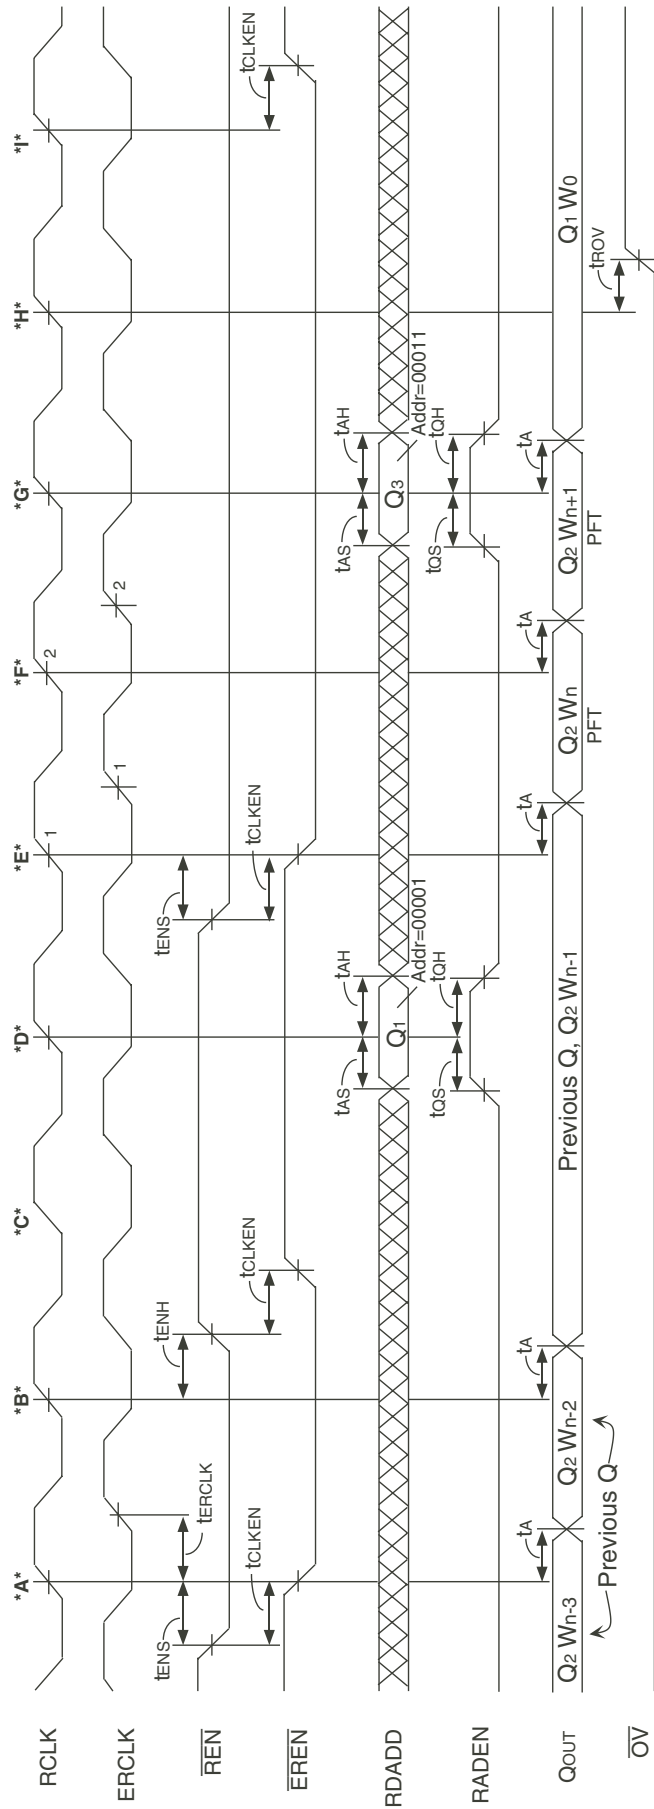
RCLK
ERCLK
$\overline{REN}$
$\overline{EREN}$
RDADD
RADEN
$Q_{OUT}$
$\overline{OV}$

*A*
*B*
*C*
*D*
*E*
*F*
*G*
*H*
*I*

$t_{ENS}$
$t_{CLKEN}$
$t_{ERCLK}$
$t_{ENH}$
$t_{CLKEN}$
$t_{AS}$
$t_{AH}$
$t_{QS}$
$t_{QH}$
$t_{ENS}$
$t_{CLKEN}$
$t_{AS}$
$t_{AH}$
$t_{QS}$
$t_{QH}$
$t_{CLKEN}$
$t_{ROV}$
$t_A$
$t_A$
$t_A$
$t_A$
$t_A$

1
2
1
2

$Q_1$
Addr=00001
$Q_3$
Addr=00011

$Q_2$ $W_{n-3}$
Previous Q
$Q_2$ $W_{n-2}$
Previous Q, $Q_2$ $W_{n-1}$
$Q_2$ $W_n$
PFT
$Q_2$ $W_{n+1}$
PFT
$Q_1$ $W_0$